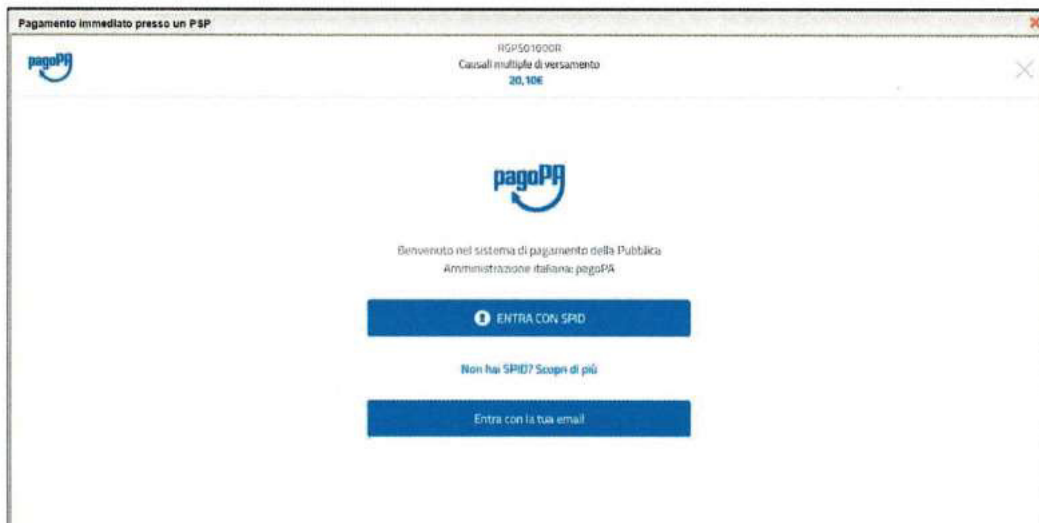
Pagamento immediato presso un PSP

pagoPA

RGPS01000R
Causali multiple di versamento
20,10€

pagoPA

Benvenuto nel sistema di pagamento della Pubblica Amministrazione italiana: pagoPA

ENTRA CON SPID

Non hai SPID? Scopri di più

Entra con la tua email